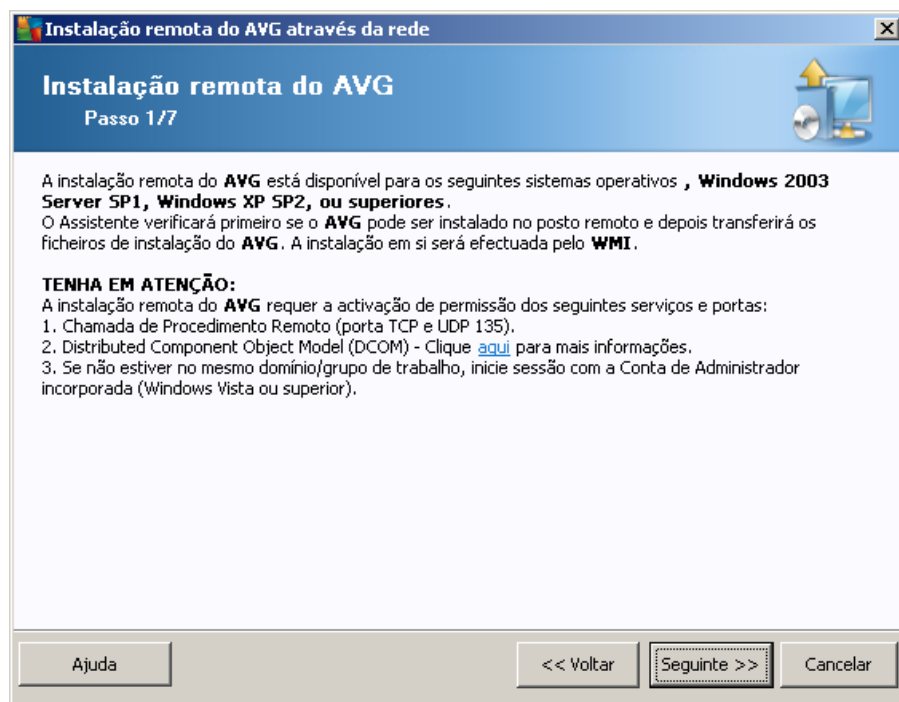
Instalação remota do AVG através da rede

Instalação remota do AVG
Passo 1/7

A instalação remota do AVG está disponível para os seguintes sistemas operativos , Windows 2003 Server SP1, Windows XP SP2, ou superiores.
O Assistente verificará primeiro se o AVG pode ser instalado no posto remoto e depois transferirá os ficheiros de instalação do AVG. A instalação em si será efectuada pelo WMI.

TENHA EM ATENÇÃO:
A instalação remota do AVG requer a activação de permissão dos seguintes serviços e portas:
1. Chamada de Procedimento Remoto (porta TCP e UDP 135).
2. Distributed Component Object Model (DCOM) - Clique aqui para mais informações.
3. Se não estiver no mesmo domínio/grupo de trabalho, inicie sessão com a Conta de Administrador incorporada (Windows Vista ou superior).

Ajuda
<< Voltar
Seguinte >>
Cancelar